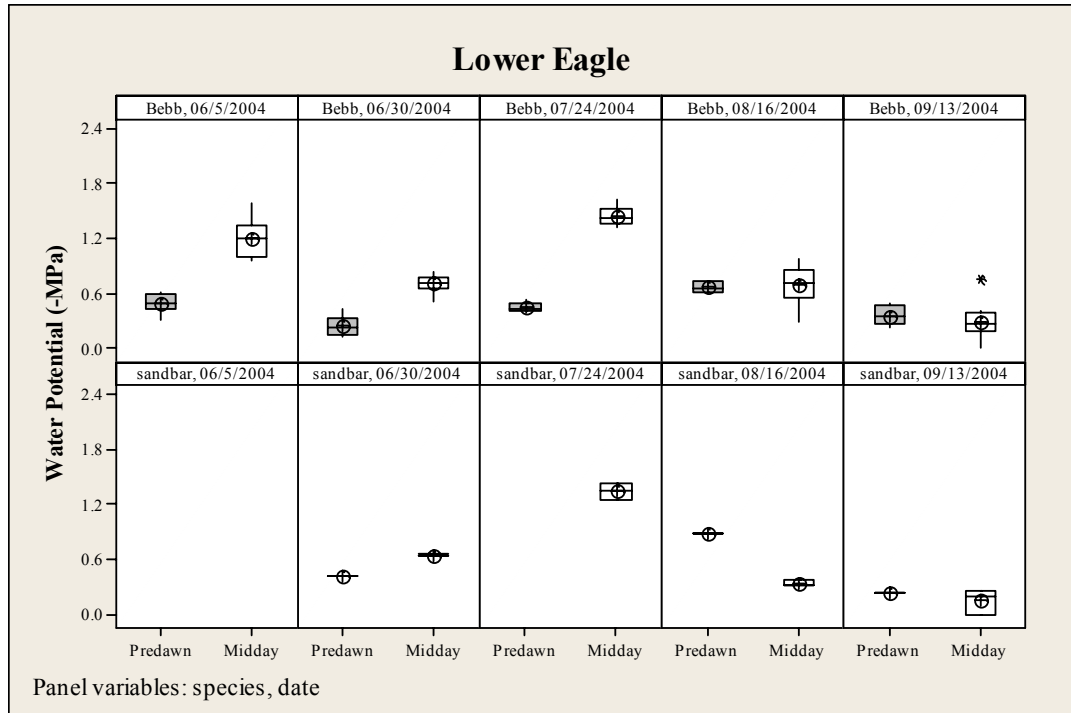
Lower Eagle

Bebb, 06/5/2004
Bebb, 06/30/2004
Bebb, 07/24/2004
Bebb, 08/16/2004
Bebb, 09/13/2004

sandbar, 06/5/2004
sandbar, 06/30/2004
sandbar, 07/24/2004
sandbar, 08/16/2004
sandbar, 09/13/2004

Water Potential (-MPa)

2.4
1.8
1.2
0.6
0.0

2.4
1.8
1.2
0.6
0.0

Predawn Midday Predawn Midday Predawn Midday Predawn Midday Predawn Midday

Panel variables: species, date